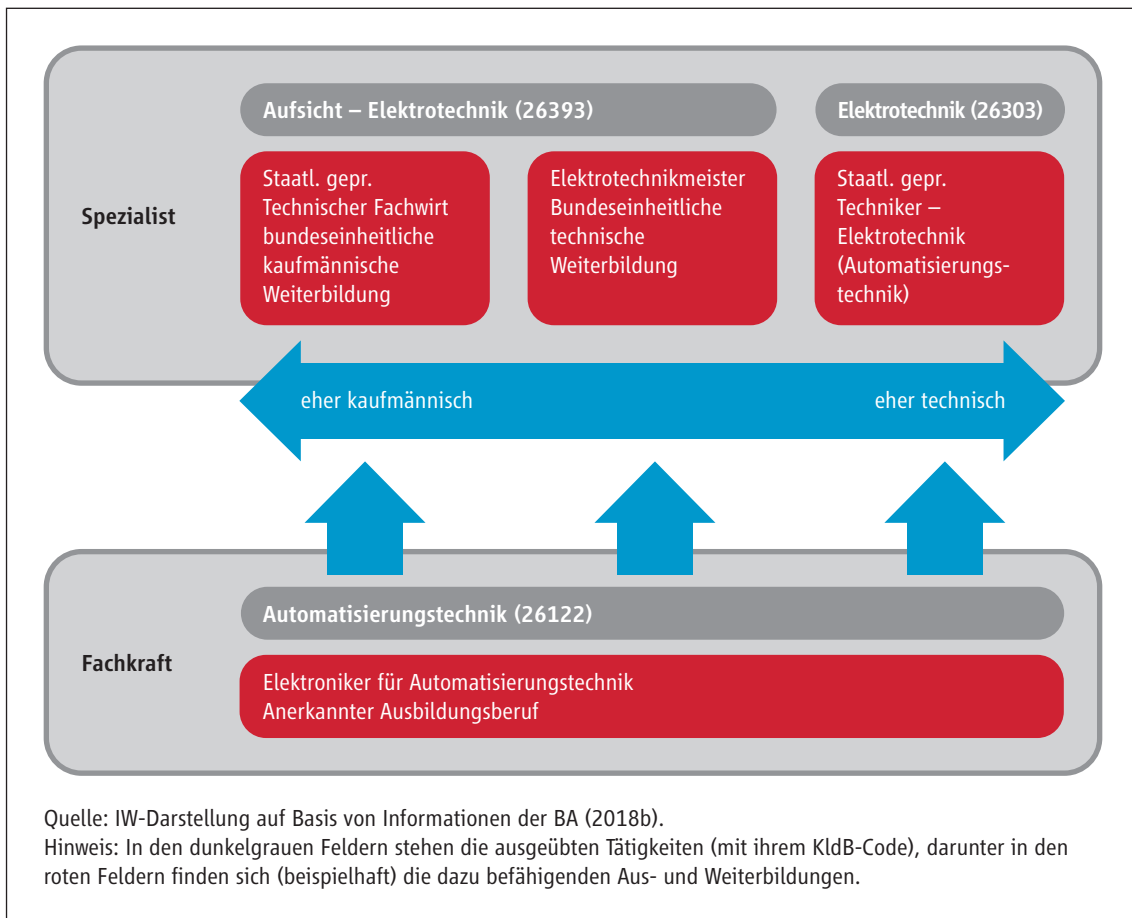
Aufsicht – Elektrotechnik (26393)

Elektrotechnik (26303)

Spezialist

Staatl. gepr. Technischer Fachwirt bundeseinheitliche kaufmännische Weiterbildung

Elektrotechnikmeister Bundeseinheitliche technische Weiterbildung

Staatl. gepr. Techniker – Elektrotechnik (Automatisierungstechnik)

eher kaufmännisch

eher technisch

Automatisierungstechnik (26122)

Fachkraft

Elektroniker für Automatisierungstechnik
Anerkannter Ausbildungsberuf

Quelle: IW-Darstellung auf Basis von Informationen der BA (2018b).
Hinweis: In den dunkelgrauen Feldern stehen die ausgeübten Tätigkeiten (mit ihrem KldB-Code), darunter in den roten Feldern finden sich (beispielhaft) die dazu befähigenden Aus- und Weiterbildungen.